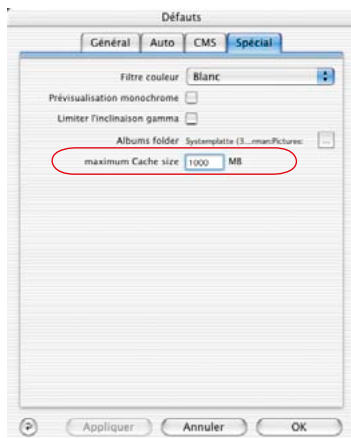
Défauts

Général | Auto | CMS | Spécial

Filtre couleur Blanc

Prévisualisation monochrome

Limiter l'inclinaison gamma

Albums folder Systemplatte (3...rman:Pictures: ...

maximum Cache size 1000 MB

? Appliquer Annuler OK